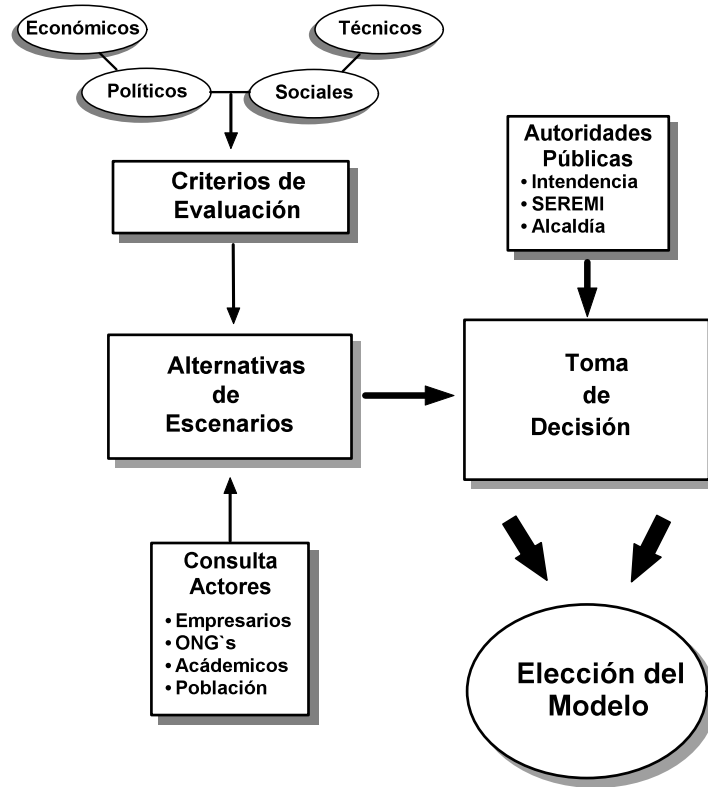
Económicos

Técnicos

Políticos

Sociales

Criterios de Evaluación

Autoridades Públicas
• Intendencia
• SEREMI
• Alcaldía

Alternativas de Escenarios

Toma de Decisión

Consulta Actores
• Empresarios
• ONG`s
• Acádemicos
• Población

Elección del Modelo